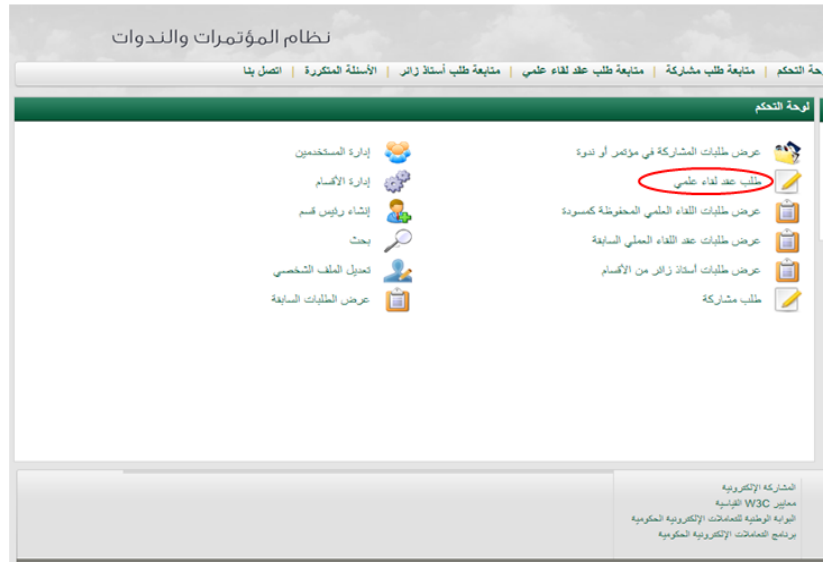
نظام المؤتمرات والندوات

حة التحكم | متابعة طلب مشاركة | متابعة طلب عقد لقاء علمي | متابعة طلب أستاذ زائر | الأسئلة المتكررة | اتصل بنا

لوحة التحكم

عرض طلبات المشاركة في مؤتمر أو ندوة
طلب عقد لقاء علمي
عرض طلبات اللقاء العلمي المحفوظة كمسودة
عرض طلبات عقد اللقاء العملي السابقة
عرض طلبات أستاذ زائر من الأقسام
طلب مشاركة

إدارة المستخدمين
إدارة الأقسام
إنشاء رئيس قسم
بحث
تعديل الملف الشخصي
عرض الطلبات السابقة

المشاركة الإلكترونية
معايير W3C القياسية
البوابة الوطنية للتعاملات الإلكترونية الحكومية
برنامج التعاملات الإلكترونية الحكومية